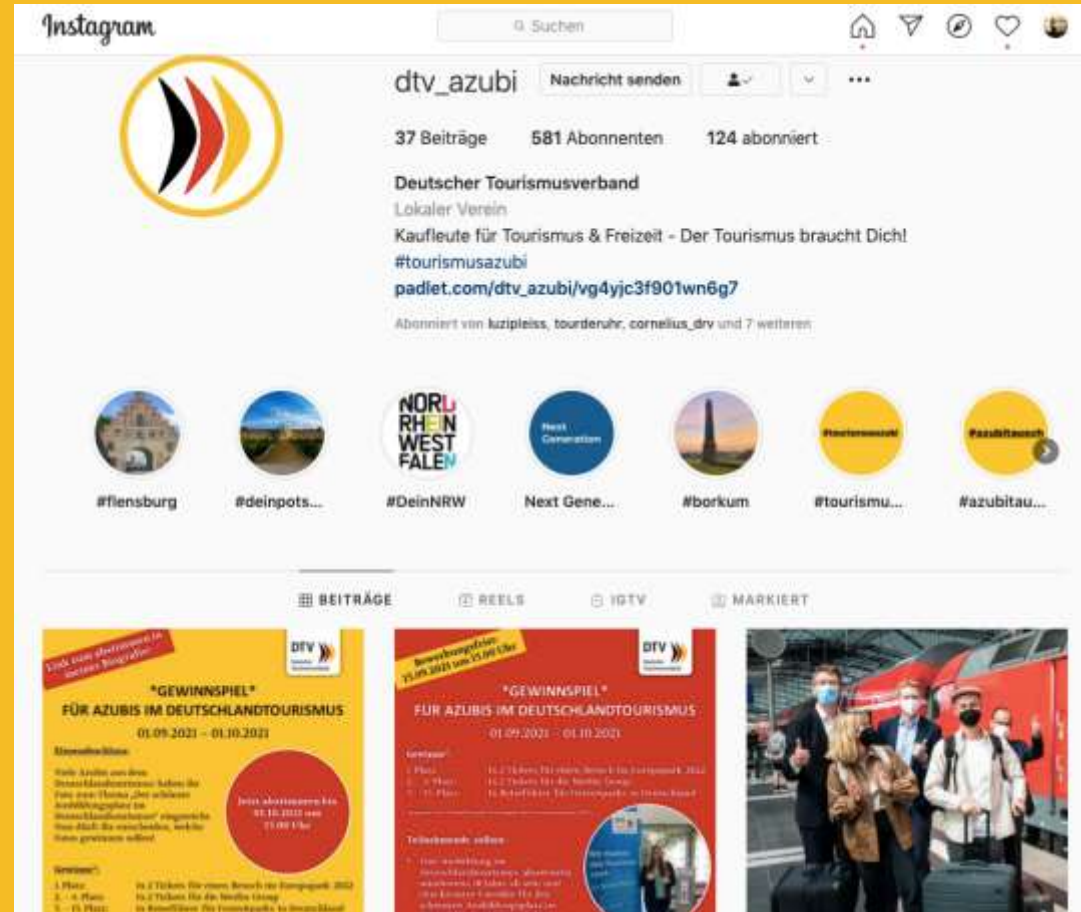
Instagram

Suchen

dtv_azubi Nachricht senden ...

37 Beiträge 581 Abonnenten 124 abonniert

Deutscher Tourismusverband
Lokaler Verein
Kaufleute für Tourismus & Freizeit - Der Tourismus braucht Dich!
#tourismusazubi
padlet.com/dtv_azubi/vg4yjc3f901wn6g7

Abonniert von luzipleiss, tourderuhr, cornelius_drv und 7 weiteren

NORD RHEIN WEST FALEN

Next Generation

#flensburg #deinpots... #DeinNRW Next Gene... #borkum #tourismu... #azubitau...

BEITRÄGE REELS IGTV MARKIERT

Link zum abstimmen in unserer Biografie

DTV

*GEWINNSPIEL*
FÜR AZUBIS IM DEUTSCHLANDTOURISMUS
01.09.2021 – 01.10.2021

Jetzt abstimmen bis 01.10.2021 um 15.00 Uhr

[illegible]

Bewerbungsfrist: 15.09.2021 um 15.00 Uhr

DTV

*GEWINNSPIEL*
FÜR AZUBIS IM DEUTSCHLANDTOURISMUS
01.09.2021 – 01.10.2021

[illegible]